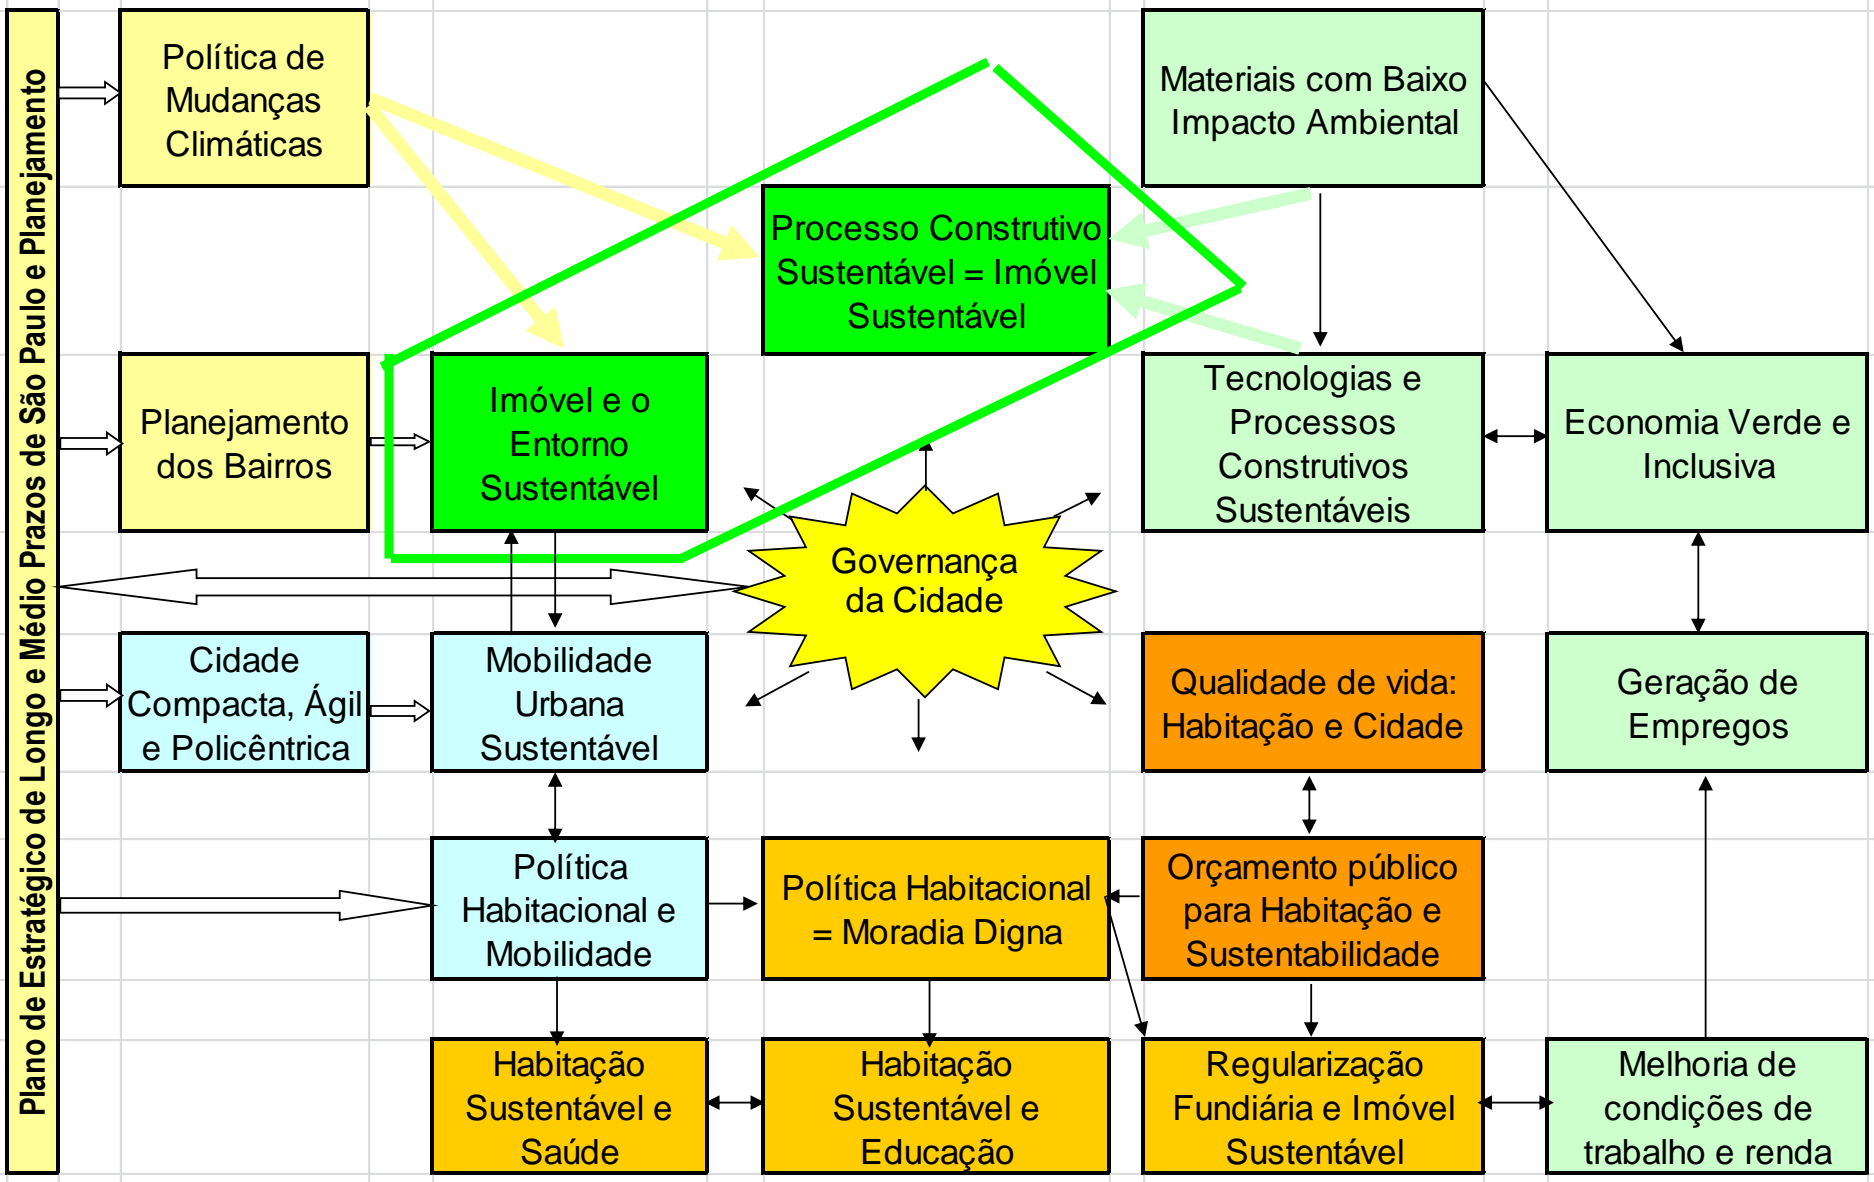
Plano de Estratégico de Longo e Médio Prazos de São Paulo e Planejamento

Política de Mudanças Climáticas

Materiais com Baixo Impacto Ambiental

Processo Construtivo Sustentável = Imóvel Sustentável

Planejamento dos Bairros

Imóvel e o Entorno Sustentável

Tecnologias e Processos Construtivos Sustentáveis

Economia Verde e Inclusiva

Governança da Cidade

Cidade Compacta, Ágil e Policêntrica

Mobilidade Urbana Sustentável

Qualidade de vida: Habitação e Cidade

Geração de Empregos

Política Habitacional e Mobilidade

Política Habitacional = Moradia Digna

Orçamento público para Habitação e Sustentabilidade

Habitação Sustentável e Saúde

Habitação Sustentável e Educação

Regularização Fundiária e Imóvel Sustentável

Melhoria de condições de trabalho e renda